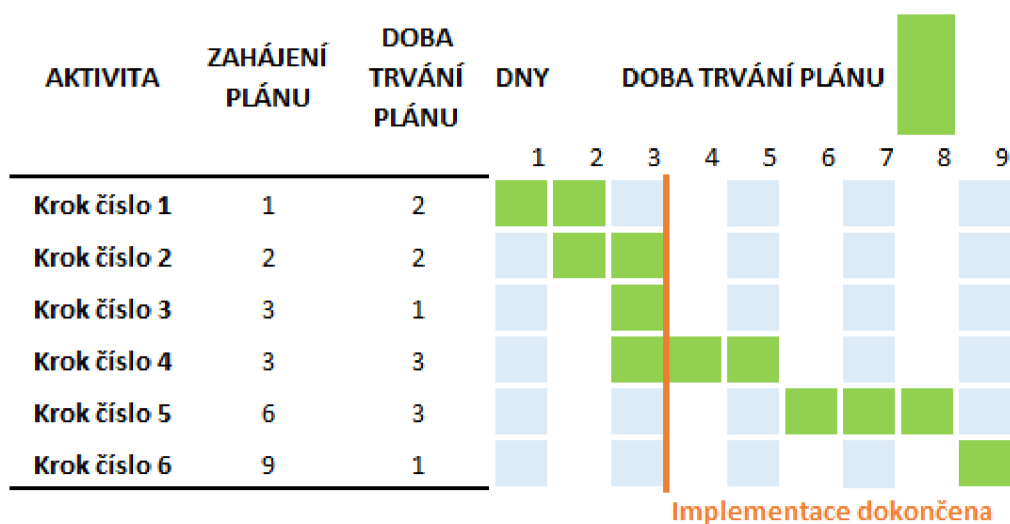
| AKTIVITA | ZAHÁJENÍ PLÁNU | DOBA TRVÁNÍ PLÁNU |
|---|---|---|
| Krok číslo 1 | 1 | 2 |
| Krok číslo 2 | 2 | 2 |
| Krok číslo 3 | 3 | 1 |
| Krok číslo 4 | 3 | 3 |
| Krok číslo 5 | 6 | 3 |
| Krok číslo 6 | 9 | 1 |

DNY

DOBA TRVÁNÍ PLÁNU

1 2 3 4 5 6 7 8 9

Implementace dokončena